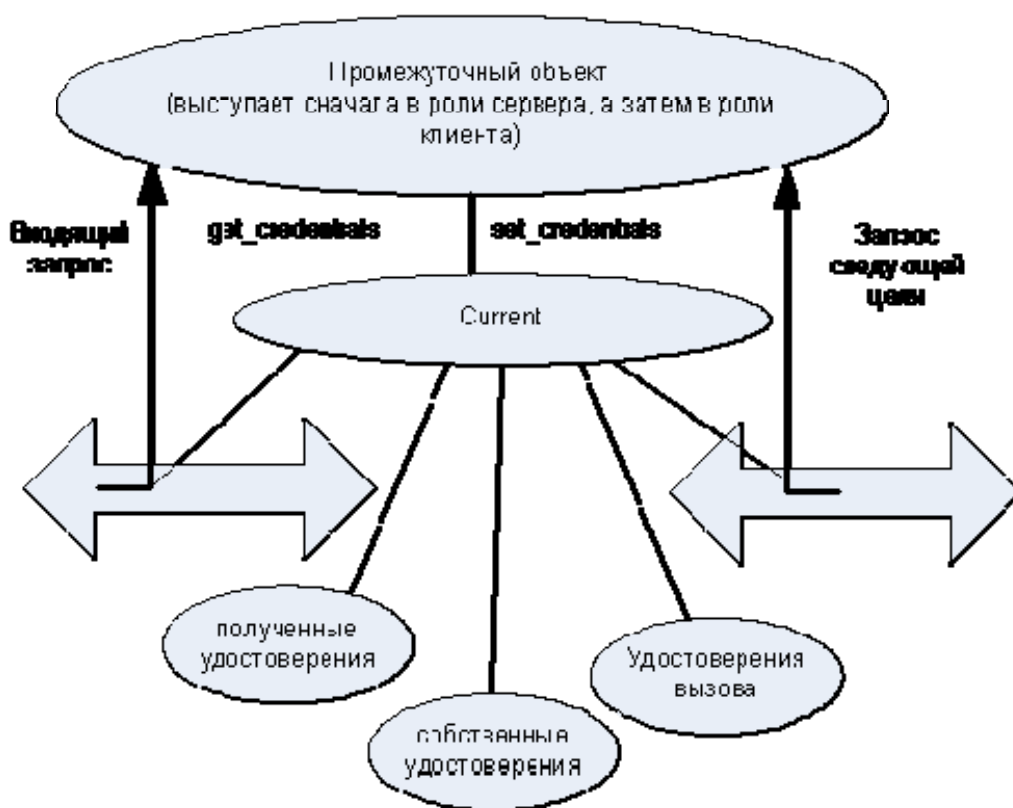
Промежуточный объект (выступает сначала в роли сервера, а затем в роли клиента)

Входящий запрос

get_credentials

set_credentials

Запрос следующей цели

Current

полученные удостоверения

собственные удостоверения

Удостоверения вызова